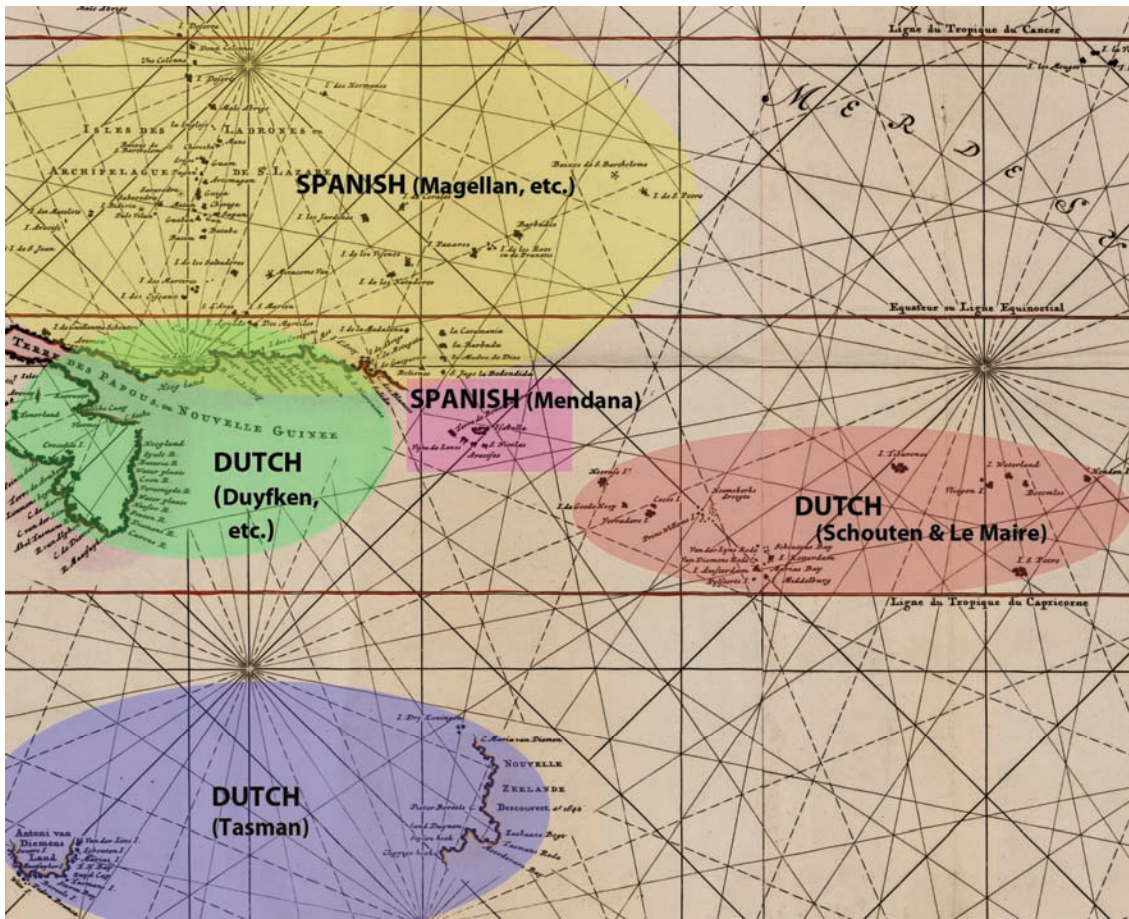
Ligne du Tropique du Cancer

MER DE S

ISLES DES LADRONES ou ARCHIPELAGUE DE S. LAZARE

SPANISH (Magellan, etc.)

Equateur ou Ligne Equinoctial

TERRE DES PAPOUS, ou NOUVELLE GUINEE

SPANISH (Mendana)

DUTCH (Duyfken, etc.)

DUTCH (Schouten & Le Maire)

Ligne du Tropique du Capricorne

NOUVELLE ZEELANDE Decouvert en 1642

DUTCH (Tasman)

Antoni van Diemens Land